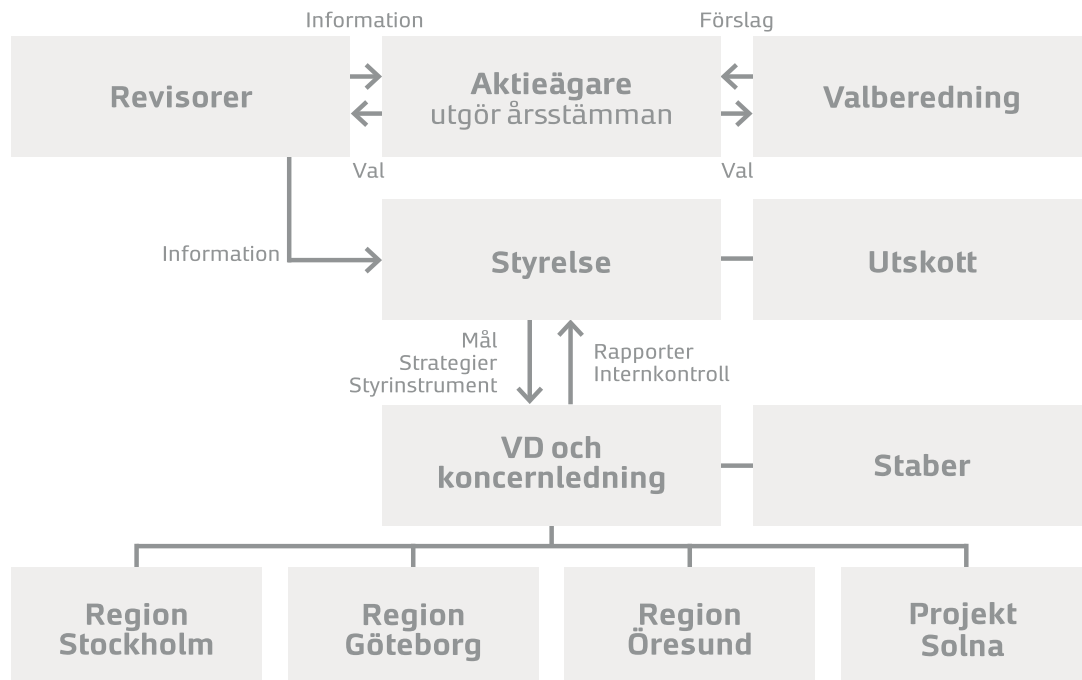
Information

Förslag

Revisorer

Aktieägare
utgör årsstämman

Valberedning

Val

Val

Information

Styrelse

Utskott

Mål
Strategier
Styrinstrument

Rapporter
Internkontroll

VD och
koncernledning

Staber

Region
Stockholm

Region
Göteborg

Region
Öresund

Projekt
Solna